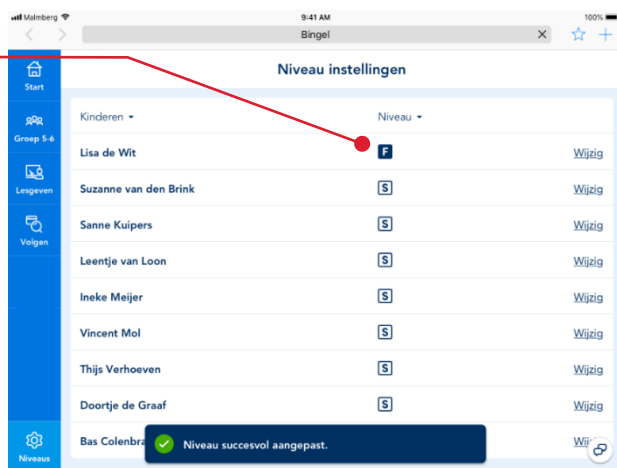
Malmberg 9:41 AM 100%

Bingel

Start

Groep 5-6

Lesgeven

Volgen

Niveaus

Niveau instellingen

| Kinderen ▾ | Niveau ▾ | |
|---|---|---|
| Lisa de Wit | F | Wijzig |
| Suzanne van den Brink | S | Wijzig |
| Sanne Kuipers | S | Wijzig |
| Leentje van Loon | S | Wijzig |
| Ineke Meijer | S | Wijzig |
| Vincent Mol | S | Wijzig |
| Thijs Verhoeven | S | Wijzig |
| Doortje de Graaf | S | Wijzig |
| Bas Colenbra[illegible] | | Wij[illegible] |

Niveau succesvol aangepast.